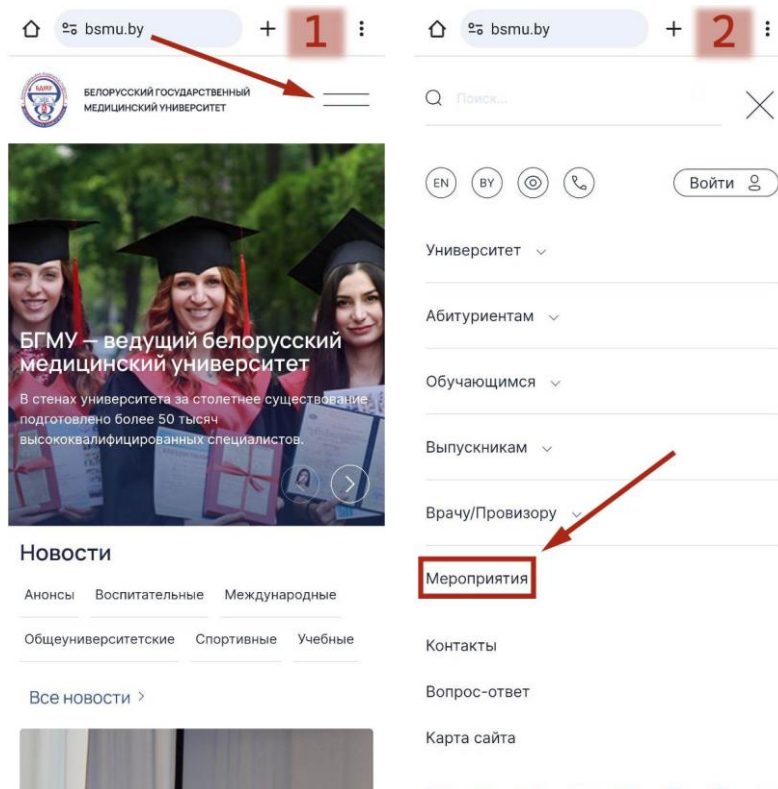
bsmu.by + 1

БЕЛОРУССКИЙ ГОСУДАРСТВЕННЫЙ МЕДИЦИНСКИЙ УНИВЕРСИТЕТ

БГМУ – ведущий белорусский медицинский университет

В стенах университета за столетнее существование подготовлено более 50 тысяч высококвалифицированных специалистов.

Новости

Анонсы Воспитательные Международные

Общеуниверситетские Спортивные Учебные

Все новости >

bsmu.by + 2

Поиск...

EN BY

Войти

Университет

Абитуриентам

Обучающимся

Выпускникам

Врачу/Провизору

Мероприятия

Контакты

Вопрос-ответ

Карта сайта